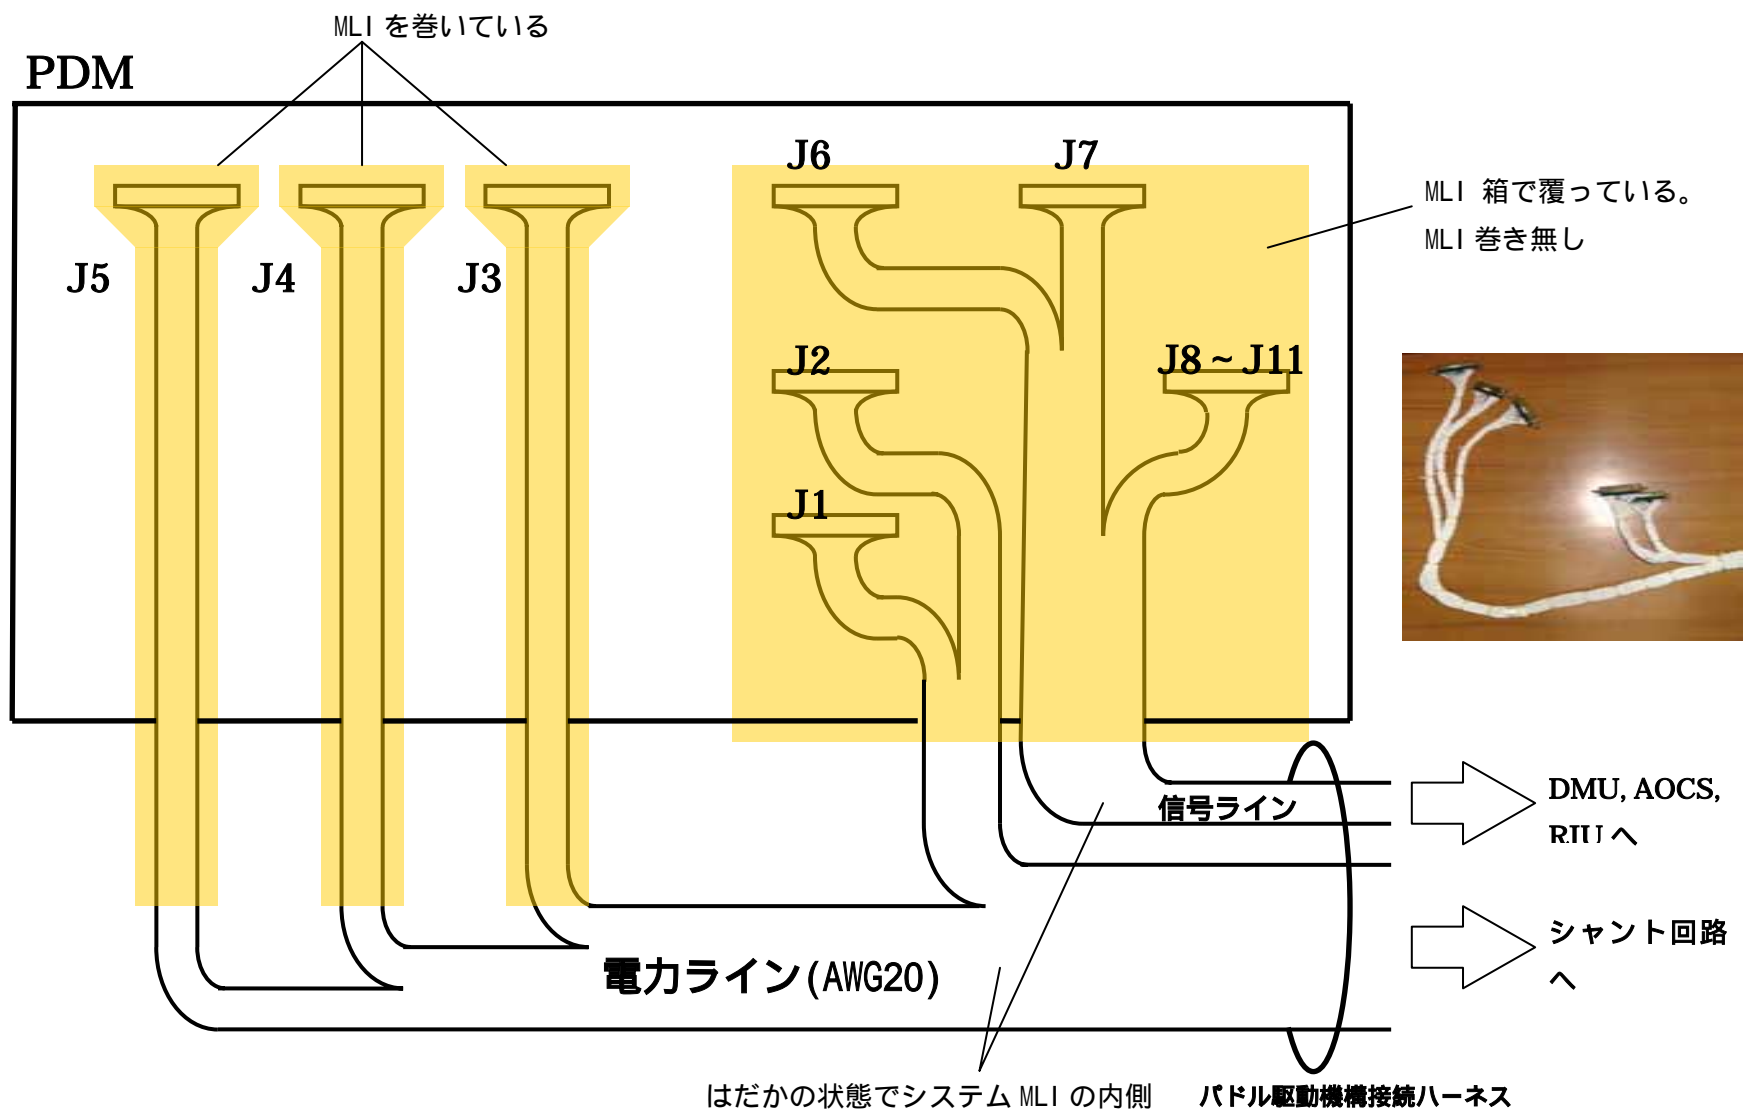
MLI を巻いている

PDM

J6

J7

MLI 箱で覆っている。
MLI 巻き無し

J5

J4

J3

J2

J8 ~ J11

J1

DMU, AOCS, RIU へ

信号ライン

シャント回路へ

電力ライン(AWG20)

はだかの状態でシステム MLI の内側

パドル駆動機構接続ハーネス